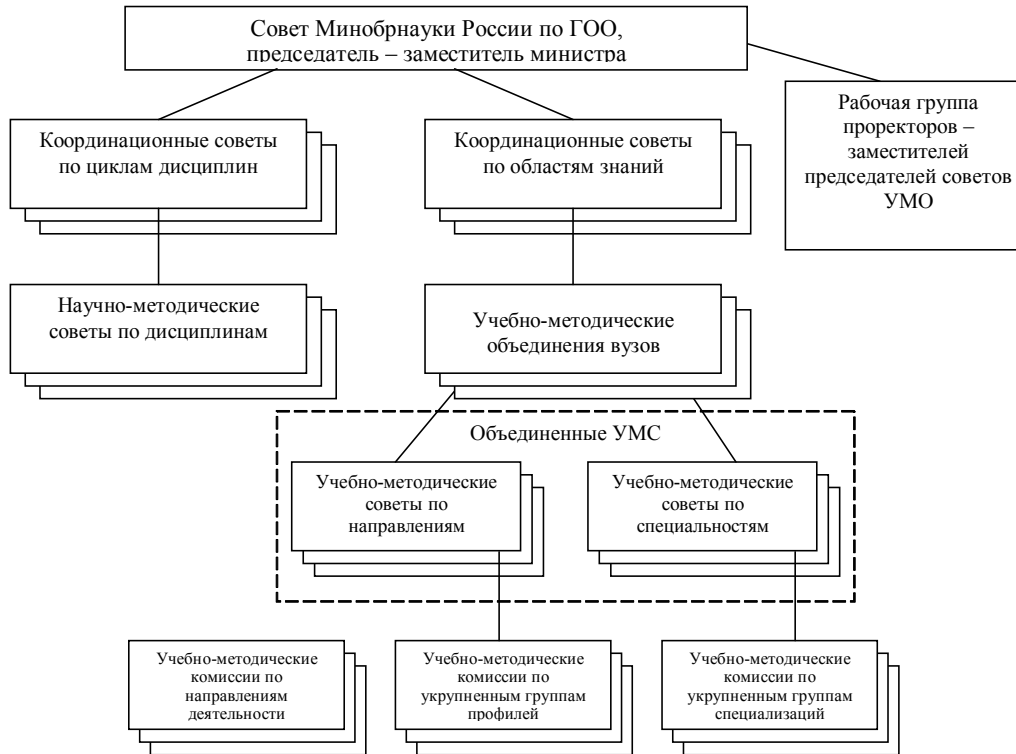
Совет Минобрнауки России по ГОО, председатель – заместитель министра

Координационные советы по циклам дисциплин

Координационные советы по областям знаний

Рабочая группа проректоров – заместителей председателей советов УМО

Научно-методические советы по дисциплинам

Учебно-методические объединения вузов

Объединенные УМС

Учебно-методические советы по направлениям

Учебно-методические советы по специальностям

Учебно-методические комиссии по направлениям деятельности

Учебно-методические комиссии по укрупненным группам профилей

Учебно-методические комиссии по укрупненным группам специализаций